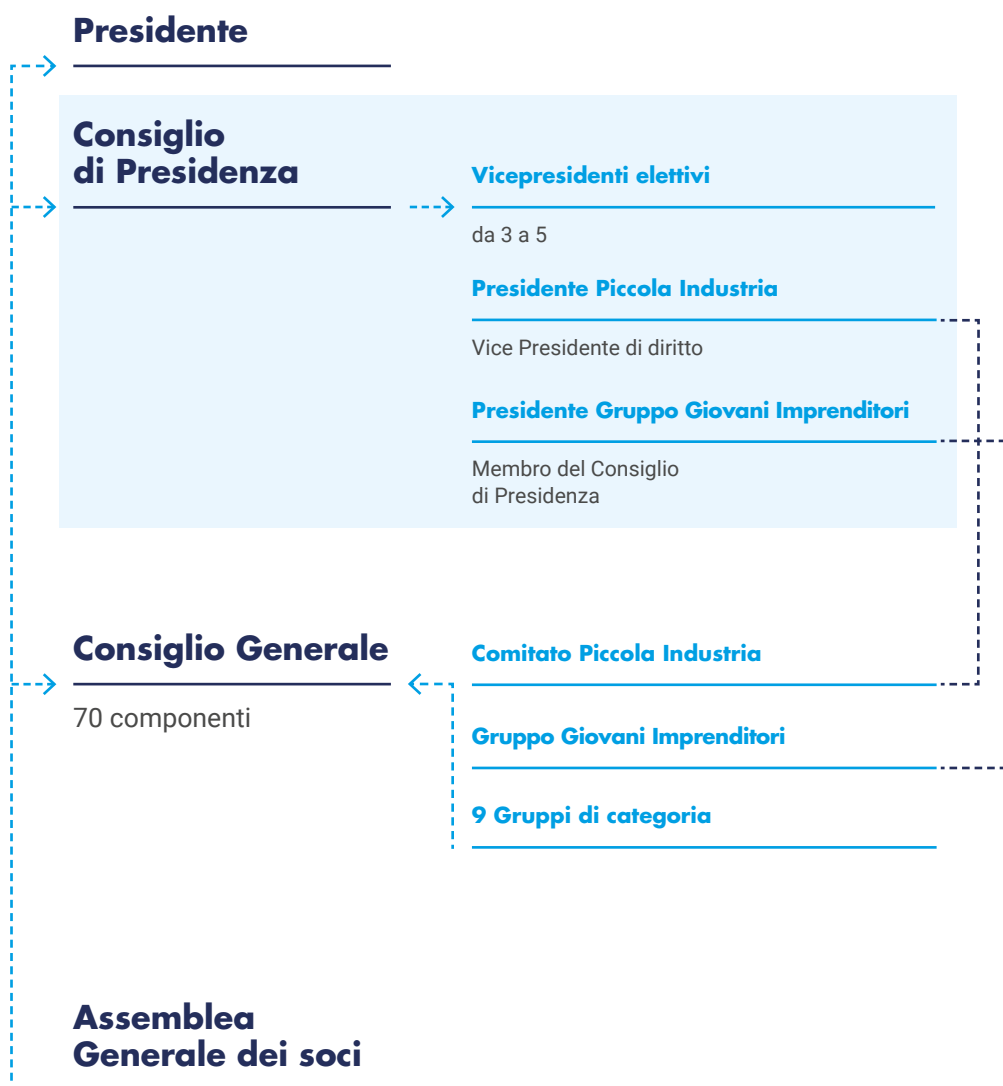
Presidente

Consiglio di Presidenza

Vicepresidenti elettivi

da 3 a 5

Presidente Piccola Industria

Vice Presidente di diritto

Presidente Gruppo Giovani Imprenditori

Membro del Consiglio di Presidenza

Consiglio Generale

70 componenti

Comitato Piccola Industria

Gruppo Giovani Imprenditori

9 Gruppi di categoria

Assemblea Generale dei soci